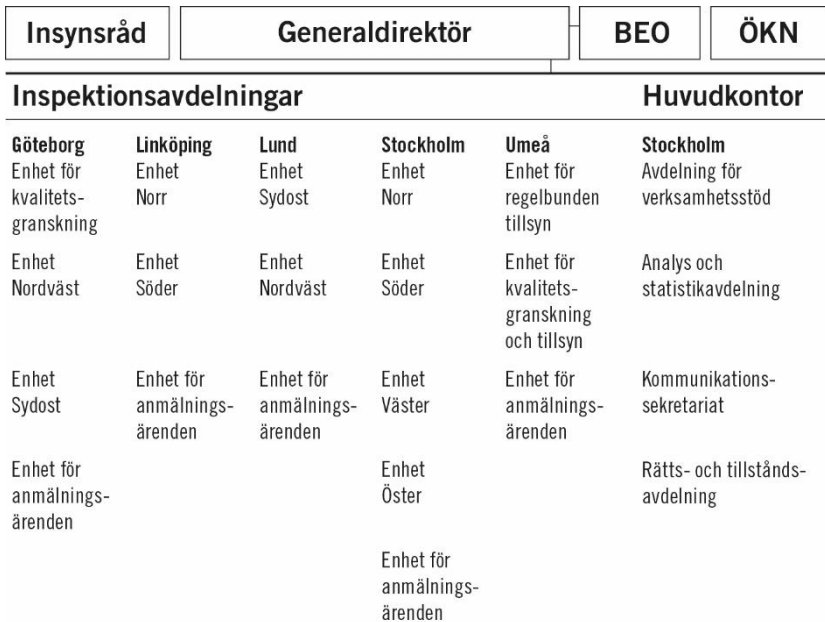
Insynsråd

Generaldirektör

BEO

ÖKN

Inspektionsavdelningar

Huvudkontor

Göteborg
Enhet för kvalitetsgranskning

Enhet Nordväst

Enhet Sydost

Enhet för anmälningsärenden

Linköping
Enhet Norr

Enhet Söder

Enhet för anmälningsärenden

Lund
Enhet Sydost

Enhet Nordväst

Enhet för anmälningsärenden

Stockholm
Enhet Norr

Enhet Söder

Enhet Väster

Enhet Öster

Enhet för anmälningsärenden

Umeå
Enhet för regelbunden tillsyn

Enhet för kvalitetsgranskning och tillsyn

Enhet för anmälningsärenden

Stockholm
Avdelning för verksamhetsstöd

Analys och statistikavdelning

Kommunikationssekretariat

Rätts- och tillståndsavdelning